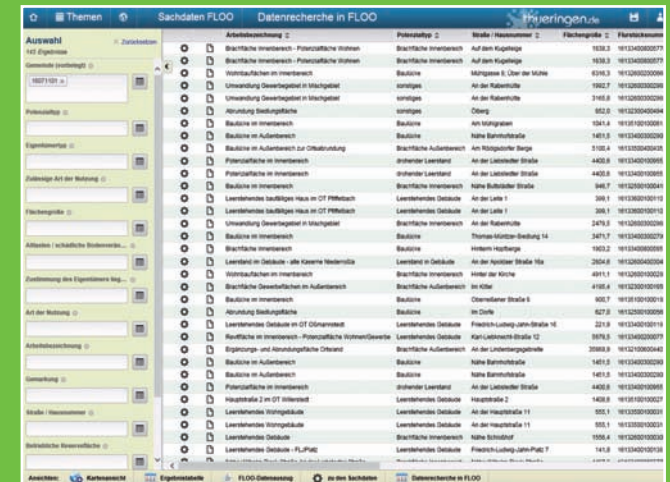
Themen | Sachdaten FLOO | Datenrecherche in FLOO | thueringen.de

Auswahl
Zurücksetzen
143 Ergebnisse

Gemeinde (vorbelegt)
16071101

Potenzialtyp

Eigentümertyp

Zulässige Art der Nutzung

Flächengröße

Altlasten / schädliche Bodenverä...

Zustimmung des Eigentümers beg...

Art der Nutzung

Arbeitsbezeichnung

Gemarkung

Straße / Hausnummer

Betriebliche Reservefläche

| | | Arbeitsbezeichnung | Potenzialtyp | Straße / Hausnummer | Flächengröße | Flurstücksnummer |
|---|---|---|---|---|---|---|
| | | Brachfläche Innenbereich - Potenzialfläche Wohnen | Brachfläche Innenbereich | Auf dem Kugelreige | 1638,3 | 16133400000577 |
| | | Brachfläche Innenbereich - Potenzialfläche Wohnen | Brachfläche Innenbereich | Auf dem Kugelreige | 1638,3 | 16133400000577 |
| | | Wohnbauflächen im Innenbereich | Baulücke | Mühlgasse 8, Über der Mühle | 6316,3 | 16133260000068 |
| | | Umwandlung Gewerbegebiet in Mischgebiet | sonstiges | An der Rabenhütte | 1992,7 | 16133260000288 |
| | | Umwandlung Gewerbegebiet in Mischgebiet | sonstiges | An der Rabenhütte | 3165,8 | 16133260000288 |
| | | Abrundung Siedlungsfläche | sonstiges | Oberg | 652,0 | 16133350400004 |
| | | Baulücke im Innenbereich | Baulücke | Am Mühlgraben | 1041,4 | 16133510001006 |
| | | Baulücke im Außenbereich | Baulücke | Nähe Bahnhofstraße | 1451,5 | 16133400000293 |
| | | Baulücke im Außenbereich zur Ortsabrundung | Brachfläche Außenbereich | Am Rödigsdorfer Berge | 5106,4 | 16133500400405 |
| | | Potenzialfläche im Innenbereich | drohender Leerstand | An der Liebstedter Straße | 4400,6 | 16133400000655 |
| | | Potenzialfläche im Innenbereich | drohender Leerstand | An der Liebstedter Straße | 4400,6 | 16133400000655 |
| | | Baulücke im Innenbereich | Brachfläche Innenbereich | Nähe Buttstädter Straße | 946,7 | 16133500100041 |
| | | Leerstehendes baufälliges Haus im OT Pfiffelbach | Leerstehendes Gebäude | An der Leite 1 | 399,1 | 16133600100110 |
| | | Leerstehendes baufälliges Haus im OT Pfiffelbach | Leerstehendes Gebäude | An der Leite 1 | 399,1 | 16133600100110 |
| | | Umwandlung Gewerbegebiet in Mischgebiet | Brachfläche Innenbereich | An der Rabenhütte | 2479,5 | 16133260000288 |
| | | Brachfläche Innenbereich | Baulücke | Thomas-Müntzer-Siedlung 14 | 3471,7 | 16133400000279 |
| | | Brachfläche Innenbereich | Brachfläche Innenbereich | Hinterm Hopfberge | 1903,2 | 16133400000555 |
| | | Leerstand im Gebäude - alte Kaserne Niederroßla | Leerstand in Gebäude | An der Apoldaer Straße 16a | 2604,6 | 16133260400004 |
| | | Wohnbauflächen im Innenbereich | Brachfläche Innenbereich | Hinter der Kirche | 4911,1 | 16133260000050 |
| | | Brachfläche Gewerbeflächen im Außenbereich | Brachfläche Außenbereich | Im Kittel | 4195,4 | 16133200100169 |
| | | Baulücke im Innenbereich | Baulücke | Oberroßlaer Straße 6 | 930,7 | 16133510010016 |
| | | Abrundung Siedlungsfläche | Baulücke | Im Dorfe | 627,0 | 16133500100056 |
| | | Leerstehendes Gebäude im OT Oßmannstedt | Leerstehendes Gebäude | Friedrich-Ludwig-Jahn-Straße 16 | 221,9 | 16133620100119 |
| | | Revitfläche im Innenbereich - Potenzialfläche Wohnen/Gewerbe | Leerstehendes Gebäude | Karl-Liebknecht-Straße 12 | 5979,5 | 16133400200077 |
| | | Ergänzungs- und Abrundungsfläche Ortsrand | Brachfläche Außenbereich | An der Lindenbergsgleite | 35959,8 | 16133610000160 |
| | | Baulücke im Außenbereich | Baulücke | Nähe Bahnhofstraße | 1451,5 | 16133400000293 |
| | | Baulücke im Außenbereich | Baulücke | Nähe Bahnhofstraße | 1451,5 | 16133400000293 |
| | | Potenzialfläche im Innenbereich | drohender Leerstand | An der Liebstedter Straße | 4400,6 | 16133400000655 |
| | | Hauptstraße 2 im OT Willerstedt | Leerstehendes Gebäude | Hauptstraße 2 | 1408,9 | 16133610100027 |
| | | Leerstehendes Wohngebäude | Leerstehendes Gebäude | An der Hauptstraße 11 | 553,1 | 16133500100031 |
| | | Leerstehendes Wohngebäude | Leerstehendes Gebäude | An der Hauptstraße 11 | 553,1 | 16133500100031 |
| | | Leerstehendes Gebäude | Brachfläche Innenbereich | Nähe Schloßhof | 1556,4 | 16133260100030 |
| | | Leerstehendes Gebäude - FLJPlatz | Leerstehendes Gebäude | Friedrich-Ludwig-Jahn-Platz 7 | 141,6 | 16133400100130 |

Ansichten: Kartenansicht | Ergebnistabelle | FLOO-Datenauszug | zu den Sachdaten | Datenrecherche in FLOO